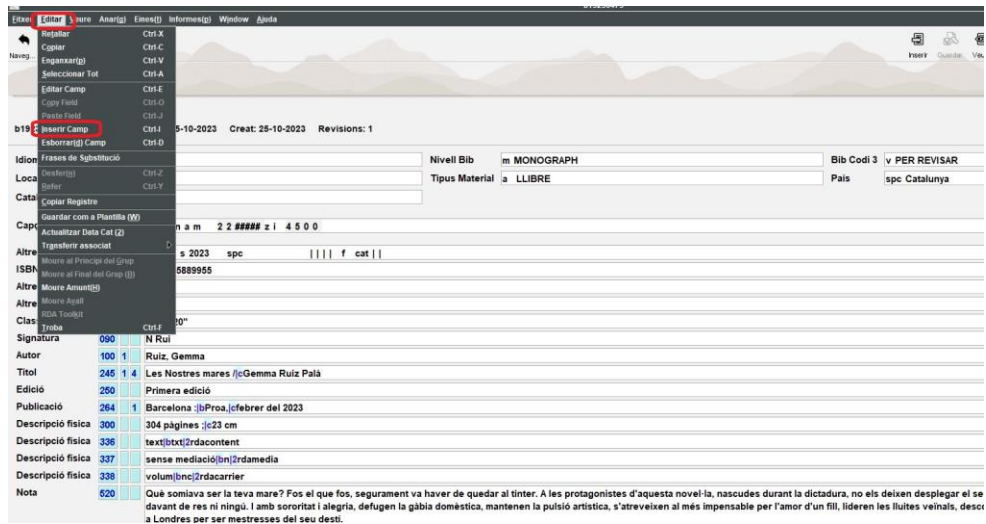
Fitxer Editar Veure Anar(g) Eines(t) Informes(p) Window Ajuda

Naveg...

Inserir Guardar Veu

| Editar | |
|---|---|
| Retallar | Ctrl-X |
| Copiar | Ctrl-C |
| Enganxar(p) | Ctrl-V |
| Seleccionar Tot | Ctrl-A |
| Editar Camp | Ctrl-E |
| Copy Field | Ctrl-O |
| Paste Field | Ctrl-J |
| Inserir Camp | Ctrl-I |
| Esborrar(d) Camp | Ctrl-D |
| Frases de Substitució | |
| Desfer(u) | Ctrl-Z |
| Refer | Ctrl-Y |
| Copiar Registre | |
| Guardar com a Plantilla (W) | |
| Actualitzar Data Cat (2) | |
| Transferir associat | |
| Moure al Principi del Grup | |
| Moure al Final del Grup (B) | |
| Moure Amunt(H) | |
| Moure Avall | |
| RDA Toolkit | |
| Troba | Ctrl-F |

b19 5-10-2023 Creat: 25-10-2023 Revisions: 1

Idion Nivell Bib m MONOGRAPH Bib Codi 3 v PER REVISAR
Loca Tipus Material a LLIBRE País spc Catalunya
Cata
Capç n a m 2 2 ##### z i 4 5 0 0
Altre s 2023 spc | | | | f cat | |
ISBN 5889955
Altre
Altre
Clas 20"

| | | | |
|---|---|---|---|
| Signatura | 090 | | N Rui |
| Autor | 100 | 1 | Ruiz, Gemma |
| Títol | 245 | 1 4 | Les Nostres mares /|cGemma Ruiz Palà |
| Edició | 250 | | Primera edició |
| Publicació | 264 | 1 | Barcelona :|bProa,|cfebrer del 2023 |
| Descripció física | 300 | | 304 pàgines ;|c23 cm |
| Descripció física | 336 | | text|btxt|2rdacontent |
| Descripció física | 337 | | sense mediació|bn|2rdamedia |
| Descripció física | 338 | | volum|bnc|2rdacarrier |
| Nota | 520 | | Què somiava ser la teva mare? Fos el que fos, segurament va haver de quedar al tinter. A les protagonistes d'aquesta novel·la, nascudes durant la dictadura, no els deixen desplegar el se davant de res ni ningú. I amb sororitat i alegria, defugen la gàbia domèstica, mantenen la pulsió artística, s'atreveixen al més impensable per l'amor d'un fill, lideren les lluites veïnals, desco a Londres per ser mestresses del seu destí. |